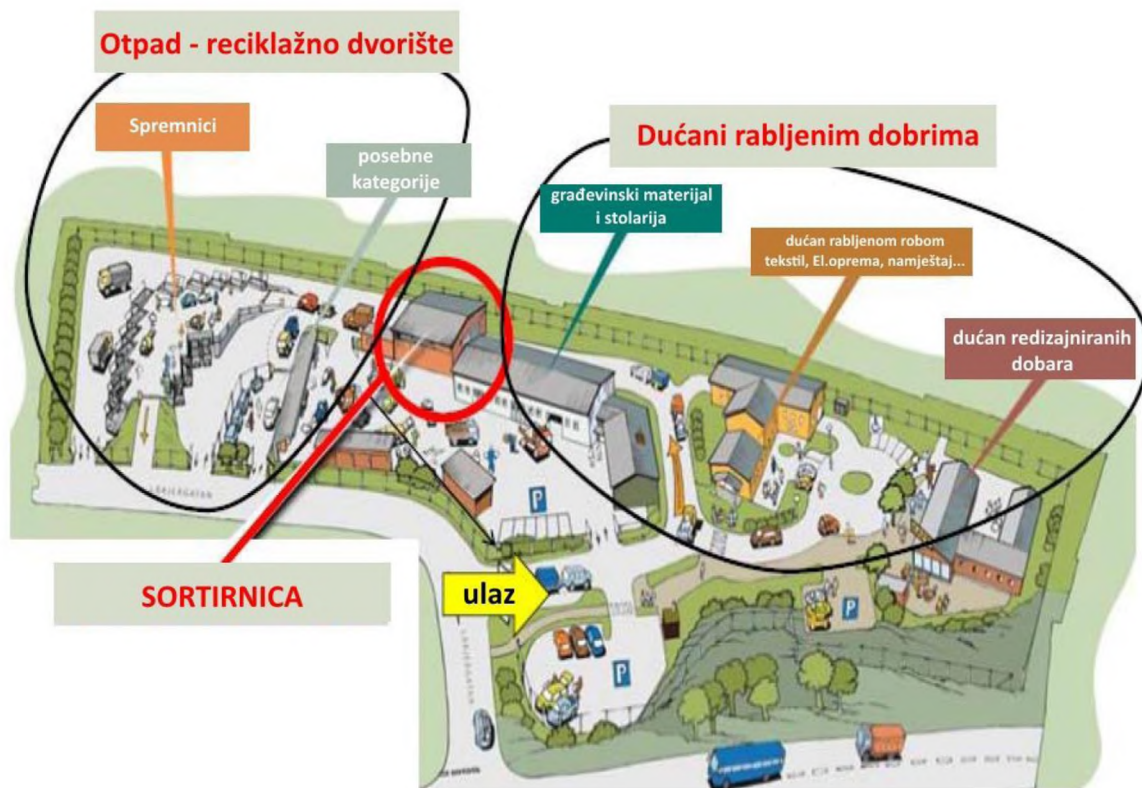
Otpad - reciklažno dvorište

Spremnici

posebne kategorije

Dućani rabljenim dobrima

građevinski materijal i stolarija

dućan rabljenom robom tekstil, El.oprema, namještaj...

dućan redizajniranih dobara

SORTIRNICA

ulaz

P

P

P